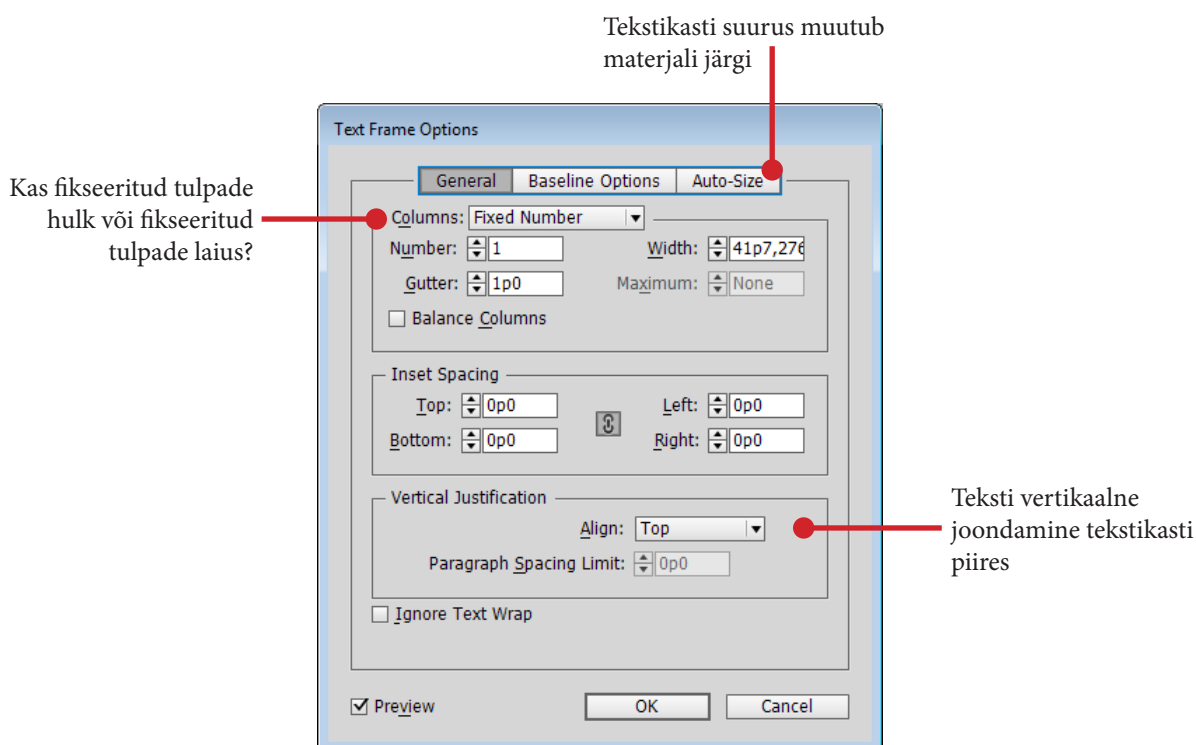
Tekstikasti suurus muutub materjali järgi

Kas fikseeritud tulpade hulk või fikseeritud tulpade laius?

Text Frame Options

General | Baseline Options | Auto-Size

Columns: Fixed Number

Number: 1

Width: 41p7,276

Gutter: 1p0

Maximum: None

Balance Columns

Inset Spacing

Top: 0p0

Left: 0p0

Bottom: 0p0

Right: 0p0

Vertical Justification

Align: Top

Paragraph Spacing Limit: 0p0

Ignore Text Wrap

Preview

OK

Cancel

Teksti vertikaalne joondamine tekstikasti piires